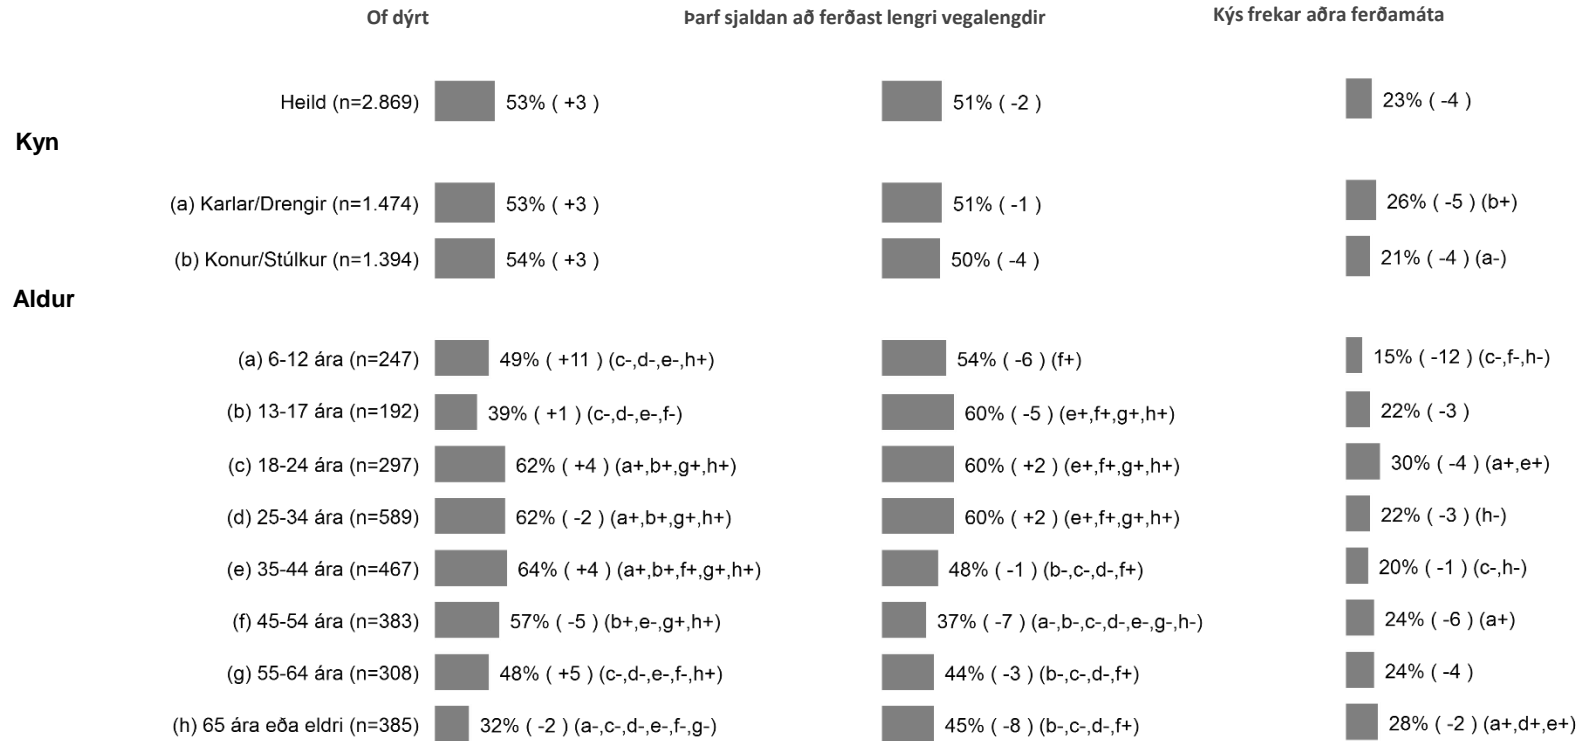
| | Of dýrt | Þarf sjaldan að ferðast lengri vegalengdir | Kýs frekar aðra ferðamáta |
|---|---|---|---|
| Heild (n=2.869) | 53% ( +3 ) | 51% ( -2 ) | 23% ( -4 ) |
| **Kyn** | | | |
| (a) Karlar/Drengir (n=1.474) | 53% ( +3 ) | 51% ( -1 ) | 26% ( -5 ) (b+) |
| (b) Konur/Stúlkur (n=1.394) | 54% ( +3 ) | 50% ( -4 ) | 21% ( -4 ) (a-) |
| **Aldur** | | | |
| (a) 6-12 ára (n=247) | 49% ( +11 ) (c-,d-,e-,h+) | 54% ( -6 ) (f+) | 15% ( -12 ) (c-,f-,h-) |
| (b) 13-17 ára (n=192) | 39% ( +1 ) (c-,d-,e-,f-) | 60% ( -5 ) (e+,f+,g+,h+) | 22% ( -3 ) |
| (c) 18-24 ára (n=297) | 62% ( +4 ) (a+,b+,g+,h+) | 60% ( +2 ) (e+,f+,g+,h+) | 30% ( -4 ) (a+,e+) |
| (d) 25-34 ára (n=589) | 62% ( -2 ) (a+,b+,g+,h+) | 60% ( +2 ) (e+,f+,g+,h+) | 22% ( -3 ) (h-) |
| (e) 35-44 ára (n=467) | 64% ( +4 ) (a+,b+,f+,g+,h+) | 48% ( -1 ) (b-,c-,d-,f+) | 20% ( -1 ) (c-,h-) |
| (f) 45-54 ára (n=383) | 57% ( -5 ) (b+,e-,g+,h+) | 37% ( -7 ) (a-,b-,c-,d-,e-,g-,h-) | 24% ( -6 ) (a+) |
| (g) 55-64 ára (n=308) | 48% ( +5 ) (c-,d-,e-,f-,h+) | 44% ( -3 ) (b-,c-,d-,f+) | 24% ( -4 ) |
| (h) 65 ára eða eldri (n=385) | 32% ( -2 ) (a-,c-,d-,e-,f-,g-) | 45% ( -8 ) (b-,c-,d-,f+) | 28% ( -2 ) (a+,d+,e+) |